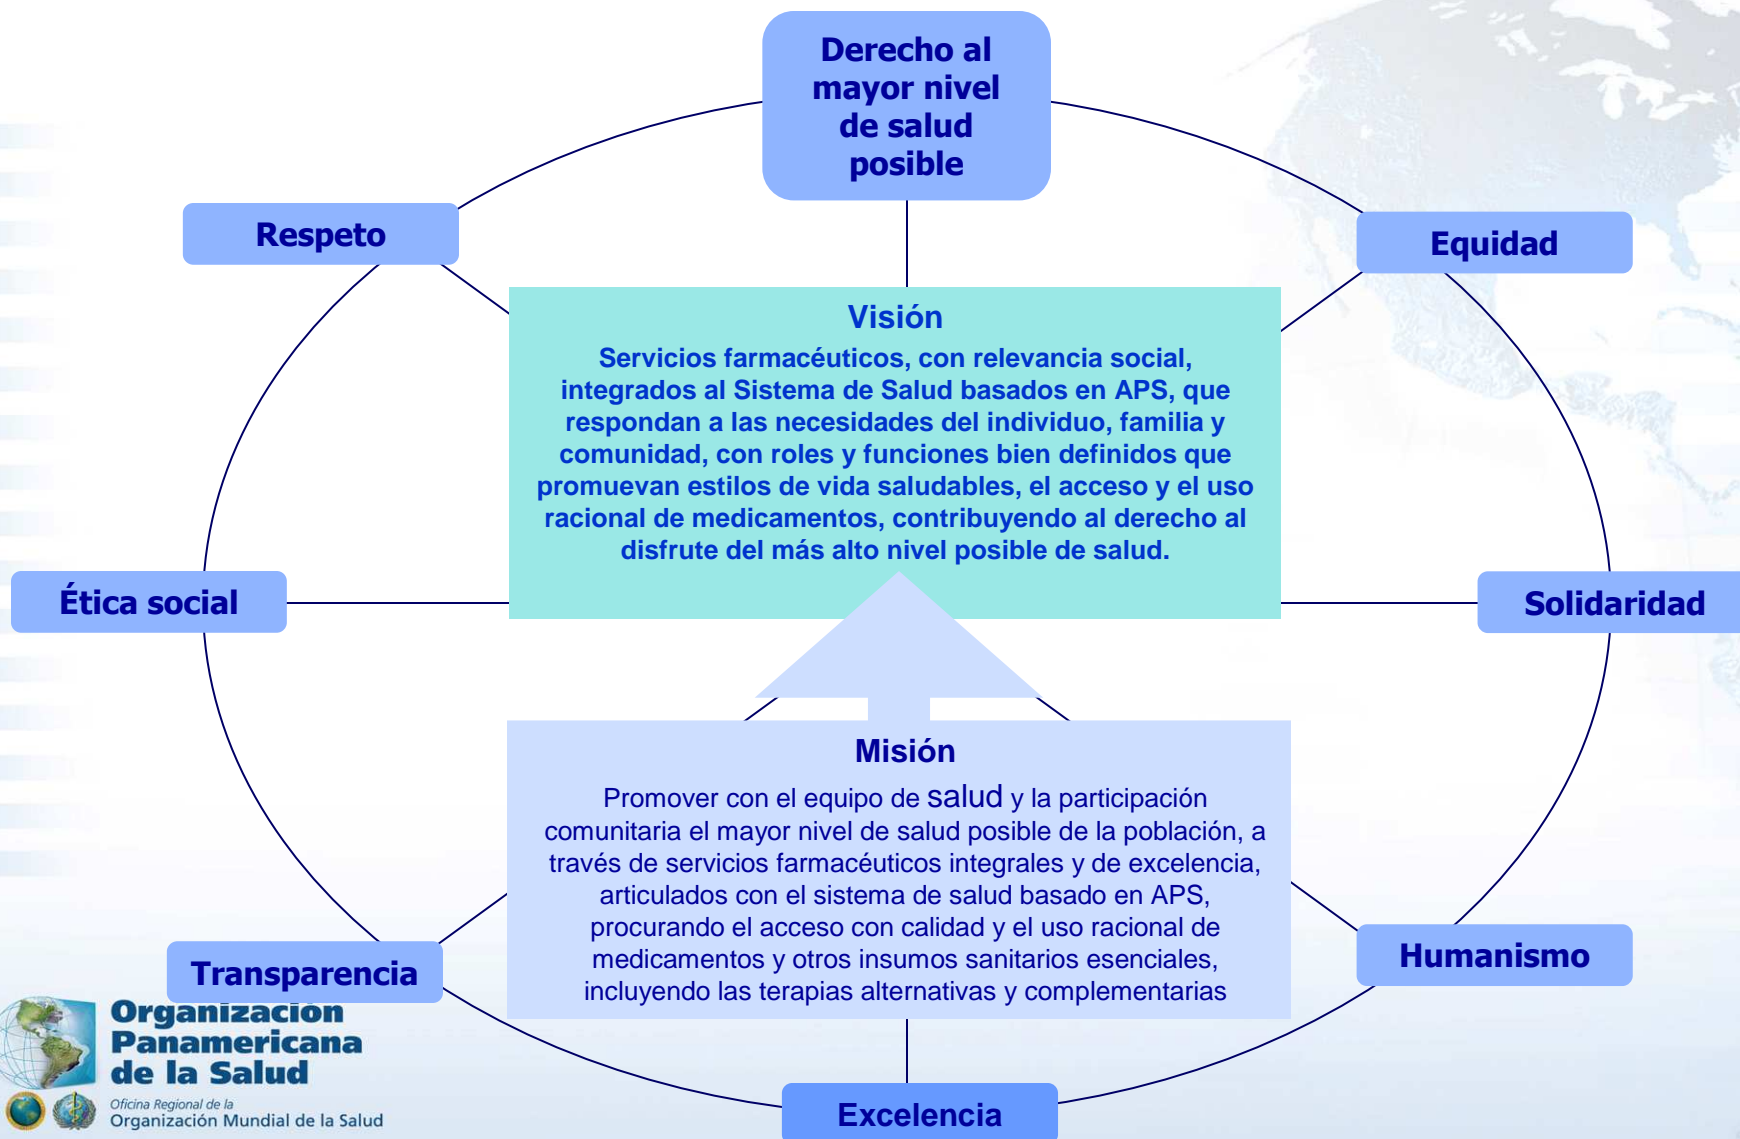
Derecho al mayor nivel de salud posible

Respeto

Equidad

Visión

Servicios farmacéuticos, con relevancia social, integrados al Sistema de Salud basados en APS, que respondan a las necesidades del individuo, familia y comunidad, con roles y funciones bien definidos que promuevan estilos de vida saludables, el acceso y el uso racional de medicamentos, contribuyendo al derecho al disfrute del más alto nivel posible de salud.

Ética social

Solidaridad

Misión

Promover con el equipo de salud y la participación comunitaria el mayor nivel de salud posible de la población, a través de servicios farmacéuticos integrales y de excelencia, articulados con el sistema de salud basado en APS, procurando el acceso con calidad y el uso racional de medicamentos y otros insumos sanitarios esenciales, incluyendo las terapias alternativas y complementarias

Transparencia

Humanismo

Excelencia

Organización Panamericana de la Salud
Oficina Regional de la
Organización Mundial de la Salud